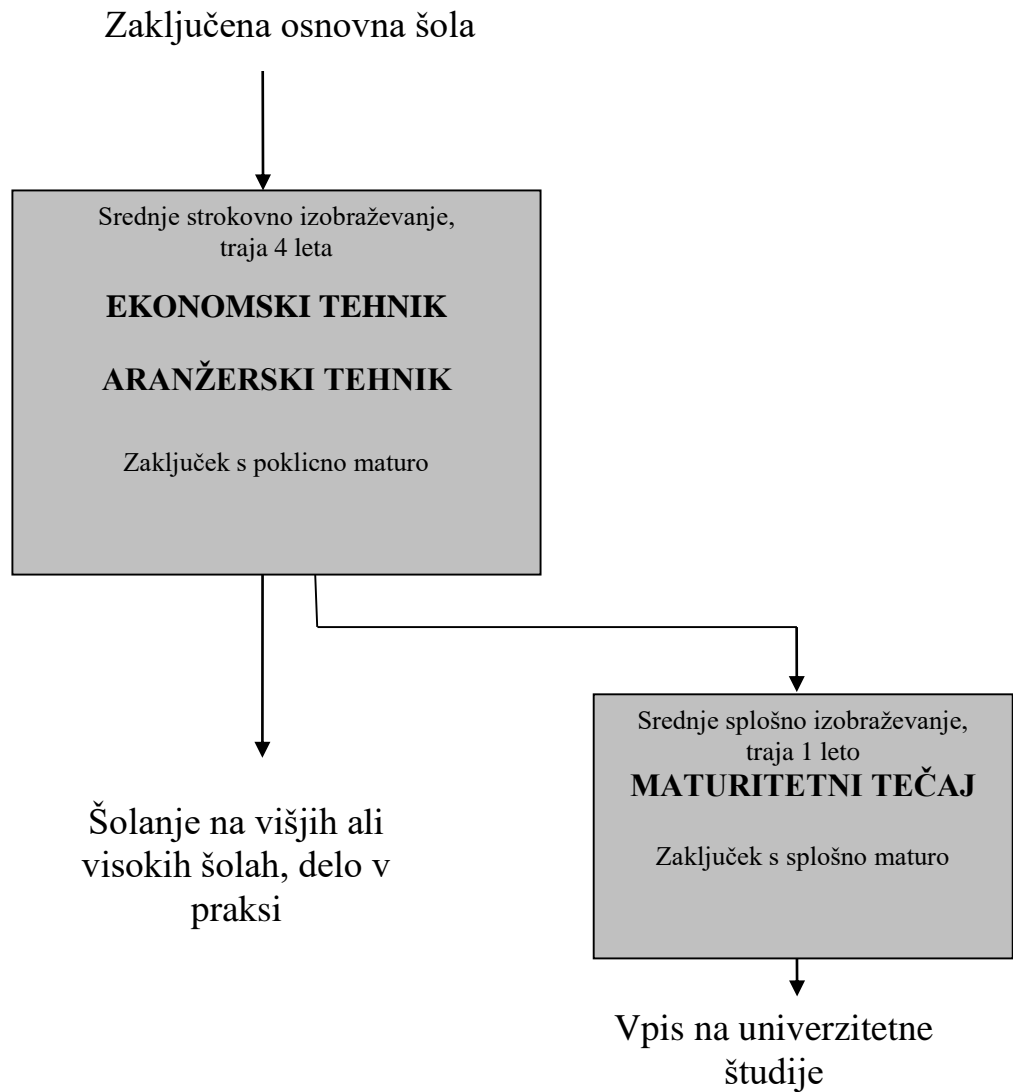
Zaključena osnovna šola

Srednje strokovno izobraževanje, traja 4 leta

**EKONOMSKI TEHNIK**

**ARANŽERSKI TEHNIK**

Zaključek s poklicno maturo

Šolanje na višjih ali visokih šolah, delo v praksi

Srednje splošno izobraževanje, traja 1 leto

**MATURITETNI TEČAJ**

Zaključek s splošno maturo

Vpis na univerzitetne študije